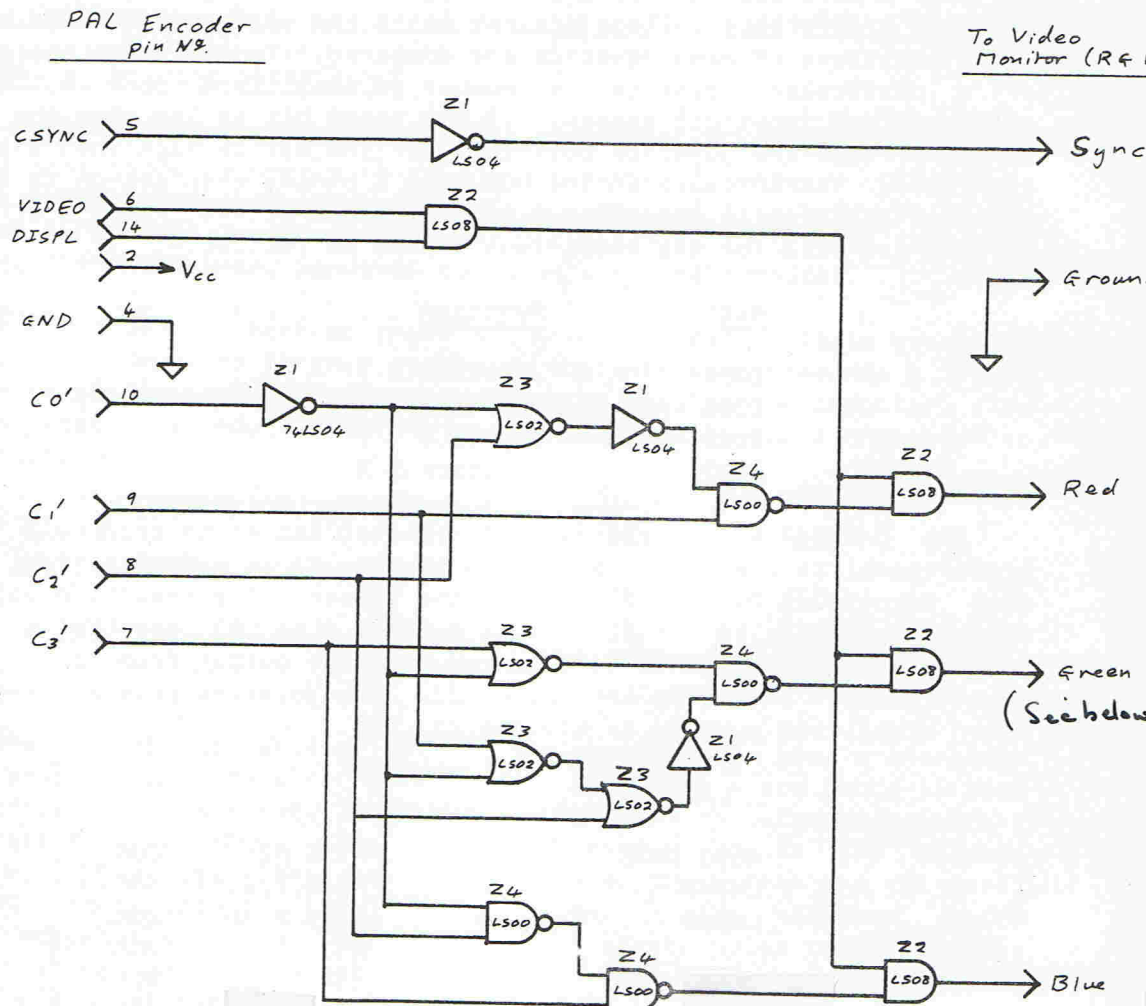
PAL Encoder pin No.

To Video Monitor (RGB

CSYNC 5
Z1 LS04
Sync

VIDEO 6
DISPL 14
Z2 LS08
2 → Vcc

Ground

GND 4

C0' 10
Z1 74LS04
Z3 LS02
Z1 LS04
Z4 LS00
Z2 LS08
Red

C1' 9

C2' 8

C3' 7
Z3 LS02
Z4 LS00
Z2 LS08
Green (See below

Z3 LS02
Z1 LS04
Z3 LS02

Z4 LS00
Z4 LS00
Z2 LS08
Blue